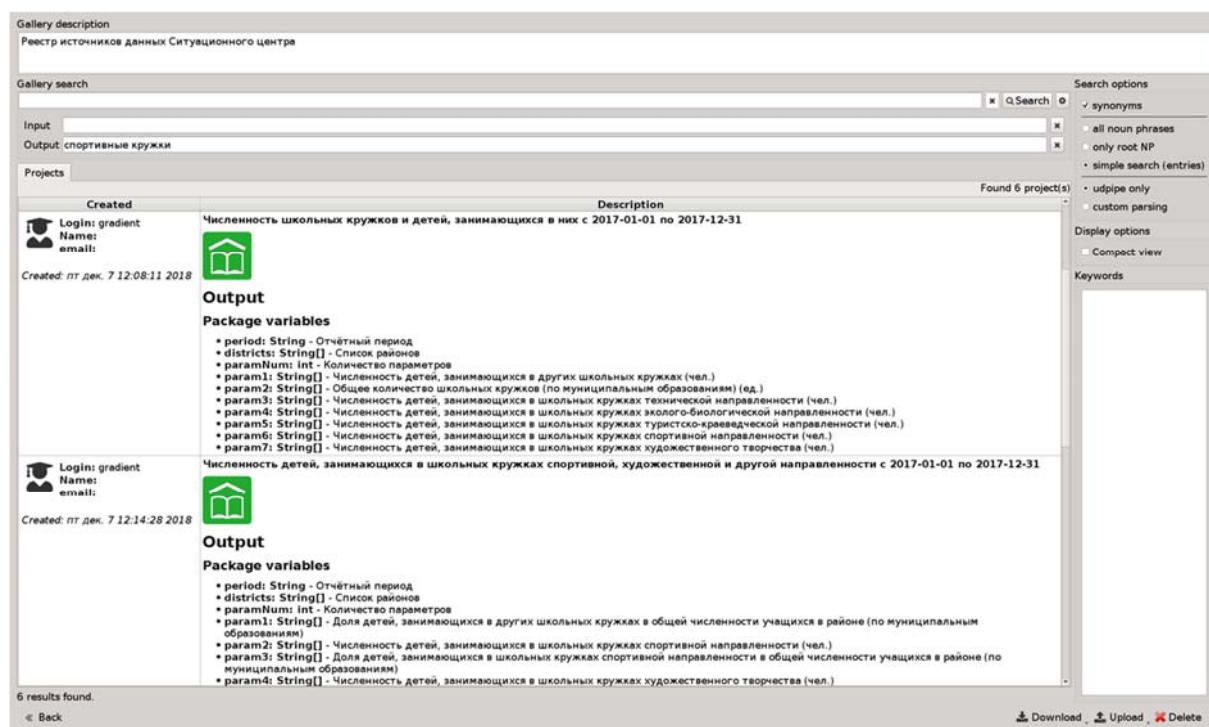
Gallery description

Реестр источников данных Ситуационного центра

Gallery search

Search

Input

Output спортивные кружки

Projects

Found 6 project(s)

| Created | Description |
|---|---|
| Login: gradient Name: email: Created: пт дек. 7 12:08:11 2018 | Численность школьных кружков и детей, занимающихся в них с 2017-01-01 по 2017-12-31 Output Package variables • period: String - Отчётный период • districts: String[] - Список районов • paramNum: int - Количество параметров • param1: String[] - Численность детей, занимающихся в других школьных кружках (чел.) • param2: String[] - Общее количество школьных кружков (по муниципальным образованиям) (ед.) • param3: String[] - Численность детей, занимающихся в школьных кружках технической направленности (чел.) • param4: String[] - Численность детей, занимающихся в школьных кружках эколого-биологической направленности (чел.) • param5: String[] - Численность детей, занимающихся в школьных кружках туристско-краеведческой направленности (чел.) • param6: String[] - Численность детей, занимающихся в школьных кружках спортивной направленности (чел.) • param7: String[] - Численность детей, занимающихся в школьных кружках художественного творчества (чел.) |
| Login: gradient Name: email: Created: пт дек. 7 12:14:28 2018 | Численность детей, занимающихся в школьных кружках спортивной, художественной и другой направленности с 2017-01-01 по 2017-12-31 Output Package variables • period: String - Отчётный период • districts: String[] - Список районов • paramNum: int - Количество параметров • param1: String[] - Доля детей, занимающихся в других школьных кружках в общей численности учащихся в районе (по муниципальным образованиям) • param2: String[] - Численность детей, занимающихся в школьных кружках спортивной направленности (чел.) • param3: String[] - Доля детей, занимающихся в школьных кружках спортивной направленности в общей численности учащихся в районе (по муниципальным образованиям) • param4: String[] - Численность детей, занимающихся в школьных кружках художественного творчества (чел.) |

Search options
✓ synonyms
all noun phrases
only root NP
• simple search (entries)
• udpipe only
custom parsing
Display options
Compact view
Keywords

6 results found.

« Back

Download Upload Delete